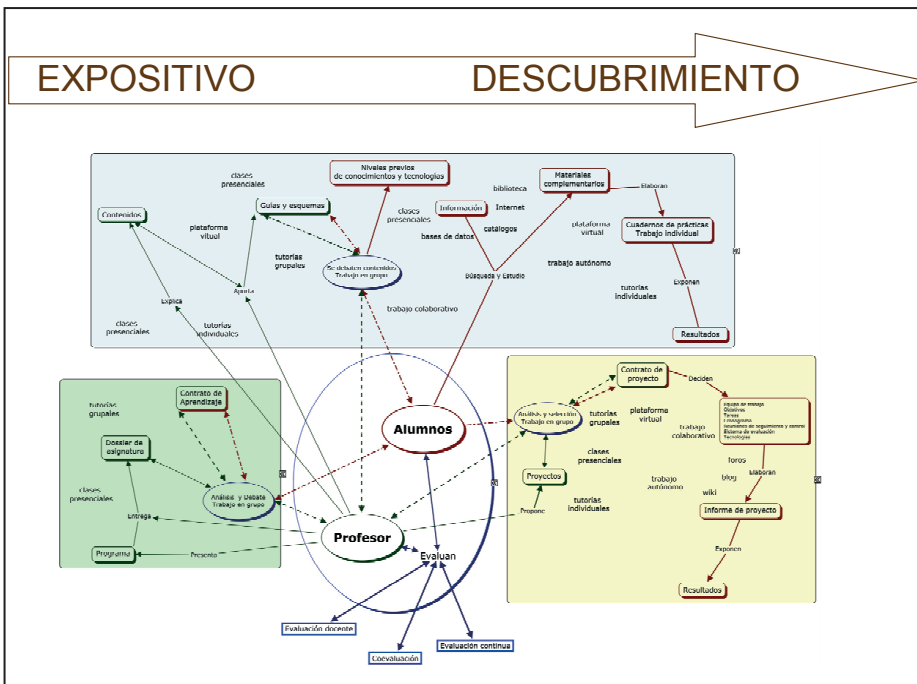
EXPOSITIVO DESCUBRIMIENTO

clases presenciales

Niveles previos de conocimientos y tecnologías

biblioteca

Materiales complementarios

Elaboran

Contenidos

Guías y esquemas

clases presenciales

Información

Internet

plataforma virtual

Cuadernos de prácticas Trabajo individual

plataforma virtual

catálogos

bases de datos

tutorías grupales

Se debaten contenidos Trabajo en grupo

Búsqueda y Estudio

trabajo autónomo

Apoya

Exponen

tutorías individuales

Explica

trabajo colaborativo

clases presenciales

tutorías individuales

Resultados

Contrato de Aprendizaje

tutorías grupales

Dossier de asignatura

Alumnos

Análisis y selección Trabajo en grupo

tutorías grupales

Contrato de proyecto

Deciden

plataforma virtual

clases presenciales

Análisis y Debate Trabajo en grupo

trabajo colaborativo

clases presenciales

Proyectos

foros

Entrega

tutorías individuales

trabajo autónomo

blog

Elaboran

wiki

Propone

Informe de proyecto

Profesor

Programa

Presenta

Evaluan

Exponen

Resultados

Evaluación docente

Coevaluación

Evaluación continua